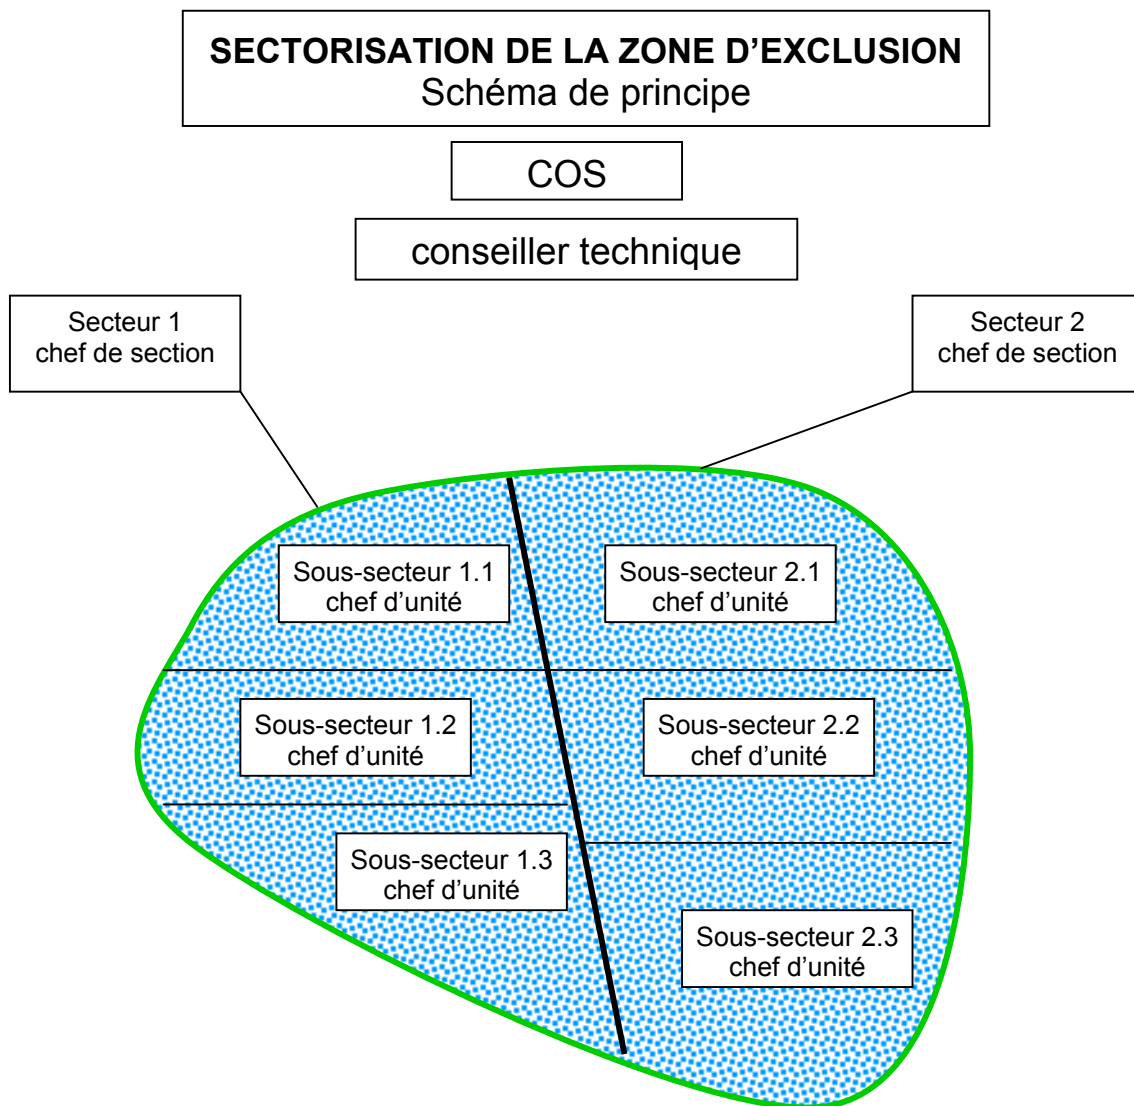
**SECTORISATION DE LA ZONE D'EXCLUSION**
Schéma de principe

COS

conseiller technique

Secteur 1
chef de section

Secteur 2
chef de section

Sous-secteur 1.1
chef d'unité

Sous-secteur 2.1
chef d'unité

Sous-secteur 1.2
chef d'unité

Sous-secteur 2.2
chef d'unité

Sous-secteur 1.3
chef d'unité

Sous-secteur 2.3
chef d'unité